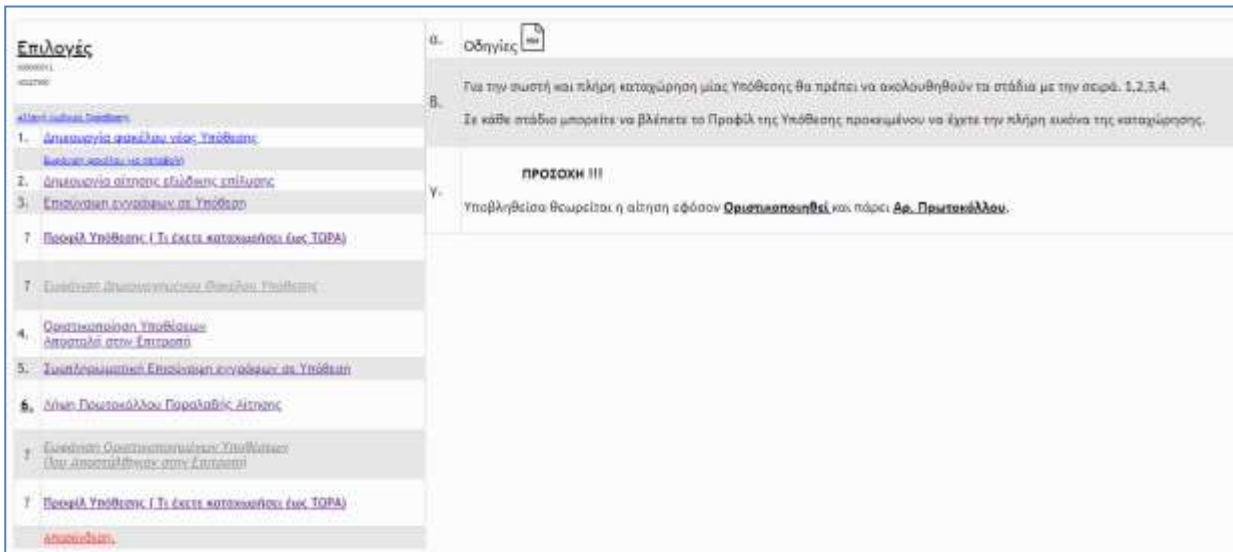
Επιλογές

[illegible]

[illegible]

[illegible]

1. Δημιουργία φακέλου νέας Υπόθεσης

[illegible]

2. Δημιουργία αίτησης εξώδικης επίλυσης

3. Επισύναψη εγγράφων σε Υπόθεση

? Προφίλ Υπόθεσης ( Τι έχετε καταχωρήσει έως ΤΩΡΑ)

? Εύρεση Δημιουργημένου Φακέλου Υπόθεσης

4. Οριστικοποίηση Υποθέσεων Αποστολή στην Επιτροπή

5. Συμπληρωματική Επισύναψη εγγράφων σε Υπόθεση

6. Λήψη Πρωτοκόλλου Παραλαβής Αίτησης

? Εύρεση Οριστικοποιημένων Υποθέσεων (που Αποστάλθηκαν στην Επιτροπή)

? Προφίλ Υπόθεσης ( Τι έχετε καταχωρήσει έως ΤΩΡΑ)

Αποσύνδεση

α. Οδηγίες

β. Για την σωστή και πλήρη καταχώρηση μίας Υπόθεσης θα πρέπει να ακολουθηθούν τα στάδια με την σειρά. 1,2,3,4.

Σε κάθε στάδιο μπορείτε να βλέπετε το Προφίλ της Υπόθεσης προκειμένου να έχετε την πλήρη εικόνα της καταχώρησης.

γ. ΠΡΟΣΟΧΗ !!!

Υποβληθείσα θεωρείται η αίτηση εφόσον Οριστικοποιηθεί και πάρει Αρ. Πρωτοκόλλου.